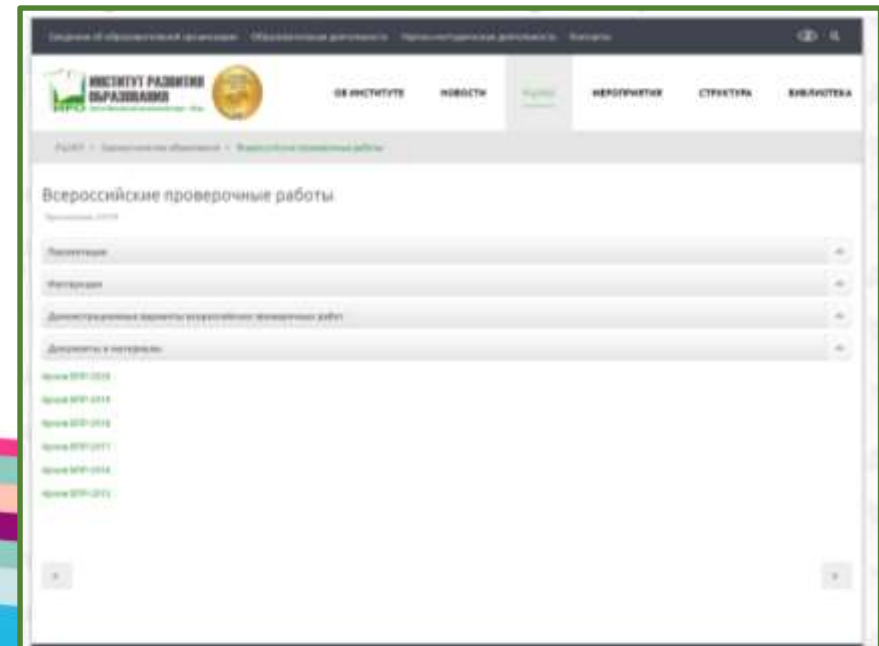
Сведения об образовательной организации Образовательная деятельность Научно-методическая деятельность Контакты

ИНСТИТУТ РАЗВИТИЯ ОБРАЗОВАНИЯ

ОБ ИНСТИТУТЕ НОВОСТИ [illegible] МЕРОПРИЯТИЯ СТРУКТУРА БИБЛИОТЕКА

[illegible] > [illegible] > Всероссийские проверочные работы

Всероссийские проверочные работы

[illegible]

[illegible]

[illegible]

Демонстрационные варианты всероссийских проверочных работ

Документы и материалы

Архив ВПР 2020

Архив ВПР 2019

Архив ВПР 2018

Архив ВПР 2017

Архив ВПР 2016

Архив ВПР 2015